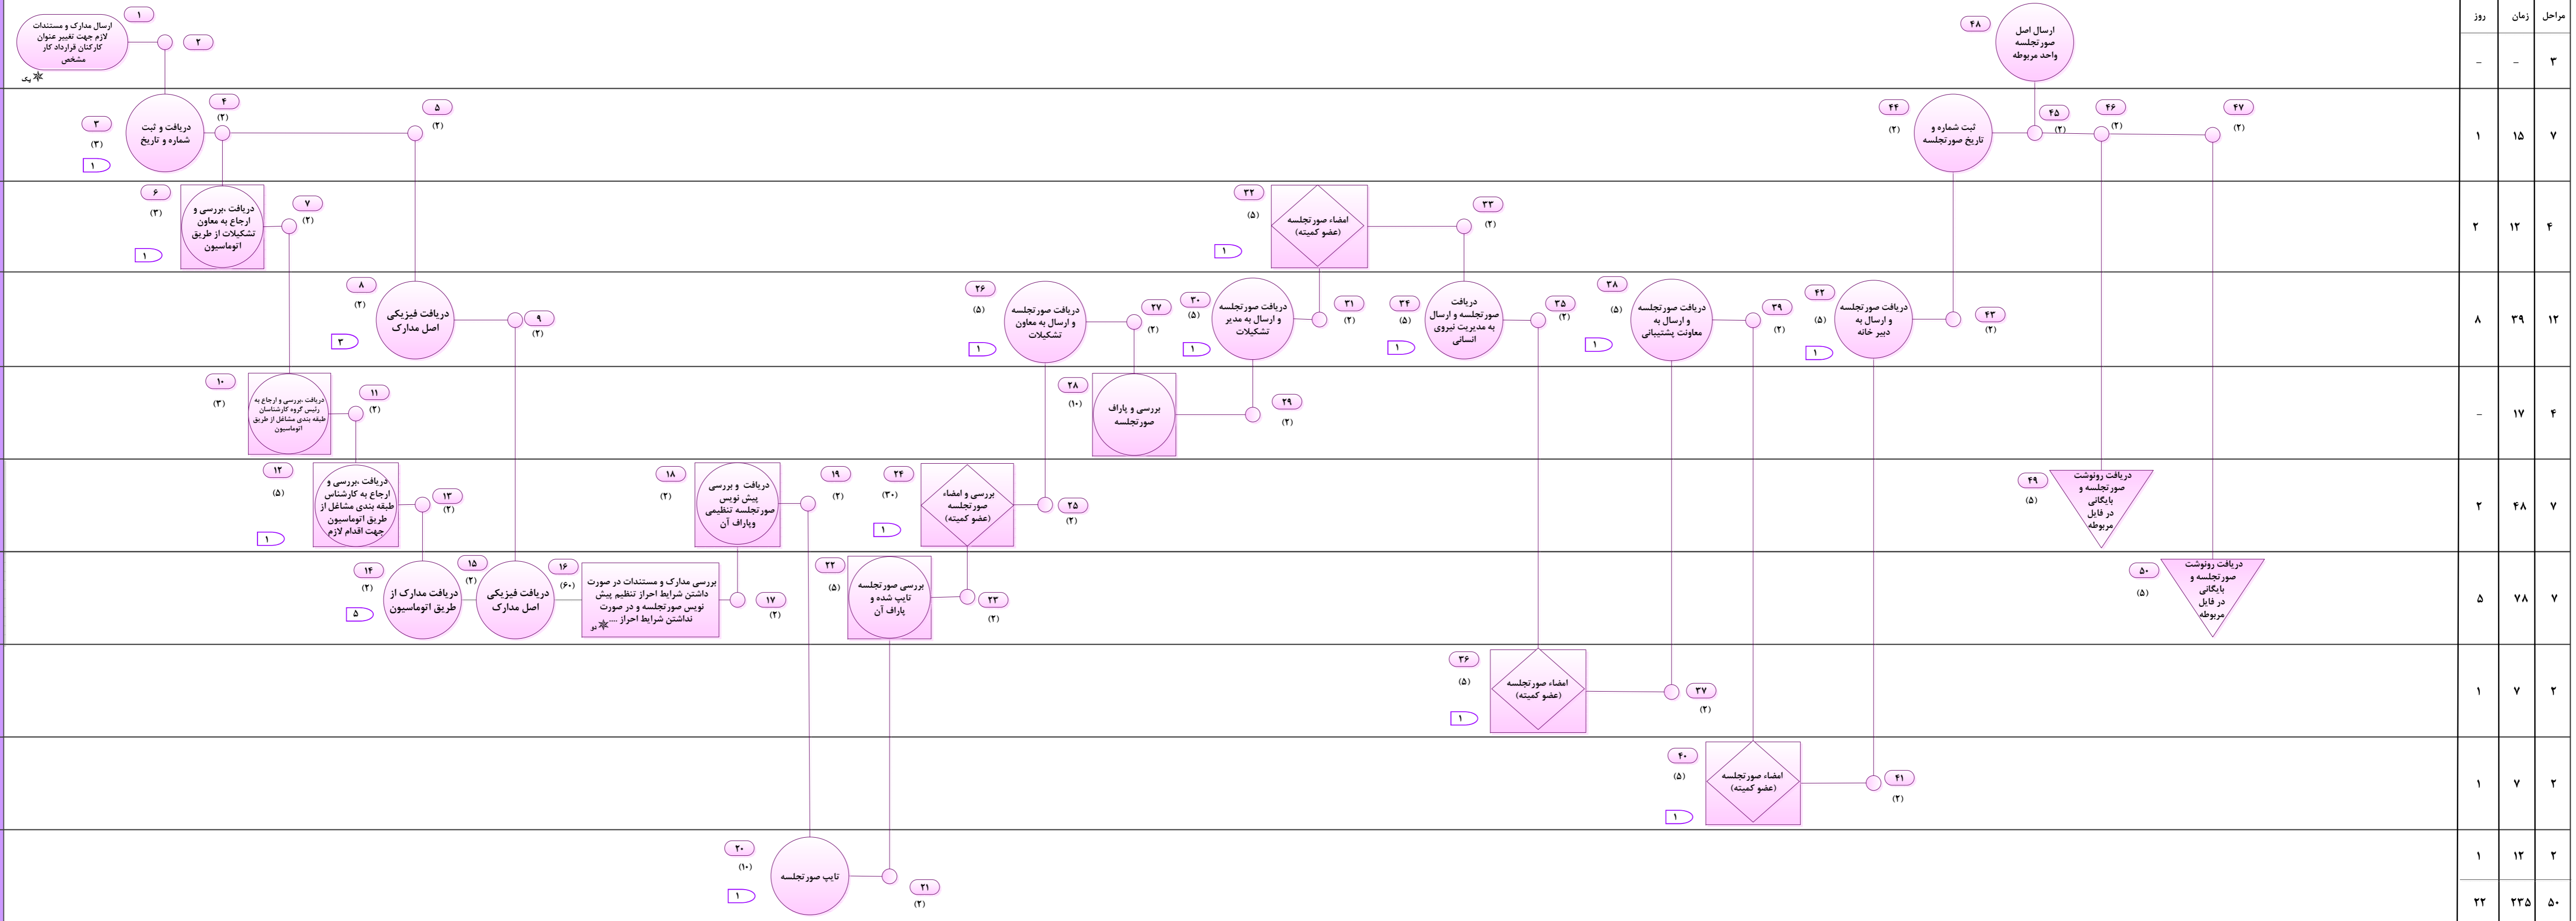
| مراحل | زمان | روز |
|---|---|---|
| ۳ | - | - |
| ۷ | ۱۵ | ۱ |
| ۴ | ۱۲ | ۲ |
| ۱۲ | ۳۹ | ۸ |
| ۴ | ۱۷ | - |
| ۷ | ۴۸ | ۲ |
| ۷ | ۷۸ | ۵ |
| ۲ | ۷ | ۱ |
| ۲ | ۷ | ۱ |
| ۲ | ۱۲ | ۱ |
| ۵۰ | ۲۳۵ | ۲۲ |

۱
ارسال مدارک و مستندات لازم جهت تغییر عنوان کارکنان قرارداد کار مشخص
۲
یک

۳ (۳) ۱
دریافت و ثبت شماره و تاریخ
۴ (۲)
۵ (۲)

۶ (۳) ۱
دریافت ،بررسی و ارجاع به معاون تشکیلات از طریق اتوماسیون
۷ (۲)

۸ (۲) ۳
دریافت فیزیکی اصل مدارک
۹ (۲)

۱۰ (۳)
دریافت ،بررسی و ارجاع به رئیس گروه کارشناسان طبقه بندی مشاغل از طریق اتوماسیون
۱۱ (۲)

۱۲ (۵) ۱
دریافت ،بررسی و ارجاع به کارشناس طبقه بندی مشاغل از طریق اتوماسیون جهت اقدام لازم
۱۳ (۲)

۱۴ (۲) ۵
دریافت مدارک از طریق اتوماسیون
۱۵ (۲)
دریافت فیزیکی اصل مدارک
۱۶ (۶۰)
بررسی مدارک و مستندات در صورت داشتن شرایط احراز تنظیم پیش نویس صورتجلسه و در صورت نداشتن شرایط احراز .... دو
۱۷ (۲)

۱۸ (۲)
دریافت و بررسی پیش نویس صورتجلسه تنظیمی وپاراف آن
۱۹ (۲)

۲۰ (۱۰) ۱
تایپ صورتجلسه
۲۱ (۲)

۲۲ (۵)
بررسی صورتجلسه تایپ شده و پاراف آن
۲۳ (۲)

۲۴ (۳۰) ۱
بررسی و امضاء صورتجلسه (عضو کمیته)
۲۵ (۲)

۲۶ (۵) ۱
دریافت صورتجلسه و ارسال به معاون تشکیلات
۲۷ (۲)

۲۸ (۱۰)
بررسی و پاراف صورتجلسه
۲۹ (۲)

۳۰ (۵) ۱
دریافت صورتجلسه و ارسال به مدیر تشکیلات
۳۱ (۲)

۳۲ (۵) ۱
امضاء صورتجلسه (عضو کمیته)
۳۳ (۲)

۳۴ (۵) ۱
دریافت صورتجلسه و ارسال به مدیریت نیروی انسانی
۳۵ (۲)

۳۶ (۵) ۱
امضاء صورتجلسه (عضو کمیته)
۳۷ (۲)

۳۸ (۵) ۱
دریافت صورتجلسه و ارسال به معاونت پشتیبانی
۳۹ (۲)

۴۰ (۵) ۱
امضاء صورتجلسه (عضو کمیته)
۴۱ (۲)

۴۲ (۵) ۱
دریافت صورتجلسه و ارسال به دبیر خانه
۴۳ (۲)

۴۴ (۲)
ثبت شماره و تاریخ صورتجلسه
۴۵ (۲)
۴۶ (۲)
۴۷ (۲)

۴۸
ارسال اصل صورتجلسه واحد مربوطه

۴۹ (۵)
دریافت رونوشت صورتجلسه و بایگانی در فایل مربوطه

۵۰ (۵)
دریافت رونوشت صورتجلسه و بایگانی در فایل مربوطه